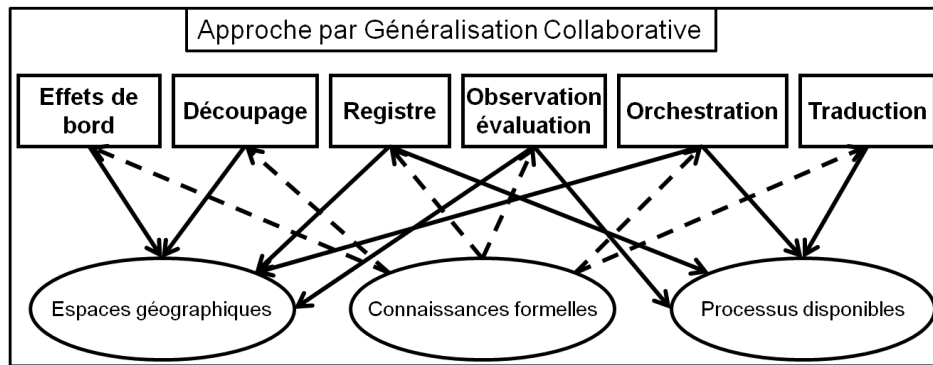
Approche par Généralisation Collaborative

Effets de bord

Découpage

Registre

Observation évaluation

Orchestration

Traduction

Espaces géographiques

Connaissances formelles

Processus disponibles